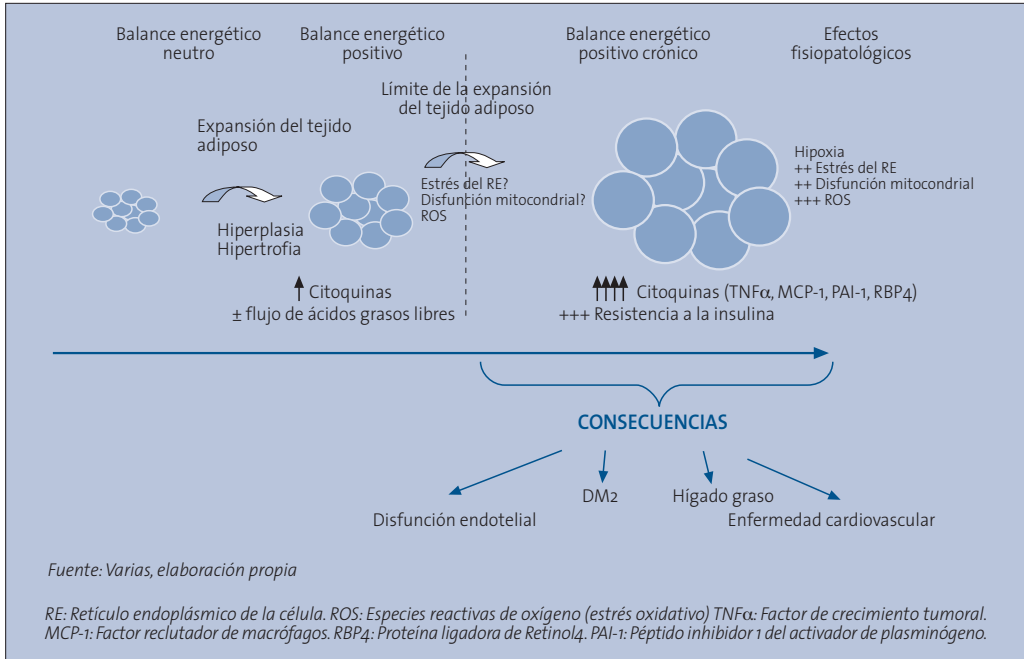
Balance energético neutro

Balance energético positivo

Límite de la expansión del tejido adiposo

Balance energético positivo crónico

Efectos fisiopatológicos

Expansión del tejido adiposo

Hiperplasia
Hipertrofia

Estrés del RE?
Disfunción mitocondrial?
ROS

Hipoxia
++ Estrés del RE
++ Disfunción mitocondrial
+++ ROS

↑ Citoquinas
± flujo de ácidos grasos libres

↑↑↑↑ Citoquinas (TNFα, MCP-1, PAI-1, RBP4)
+++ Resistencia a la insulina

CONSECUENCIAS

Disfunción endotelial

DM2

Hígado graso

Enfermedad cardiovascular

Fuente: Varias, elaboración propia

RE: Retículo endoplásmico de la célula. ROS: Especies reactivas de oxígeno (estrés oxidativo) TNFα: Factor de crecimiento tumoral. MCP-1: Factor reclutador de macrófagos. RBP4: Proteína ligadora de Retinol4. PAI-1: Péptido inhibidor 1 del activador de plasminógeno.